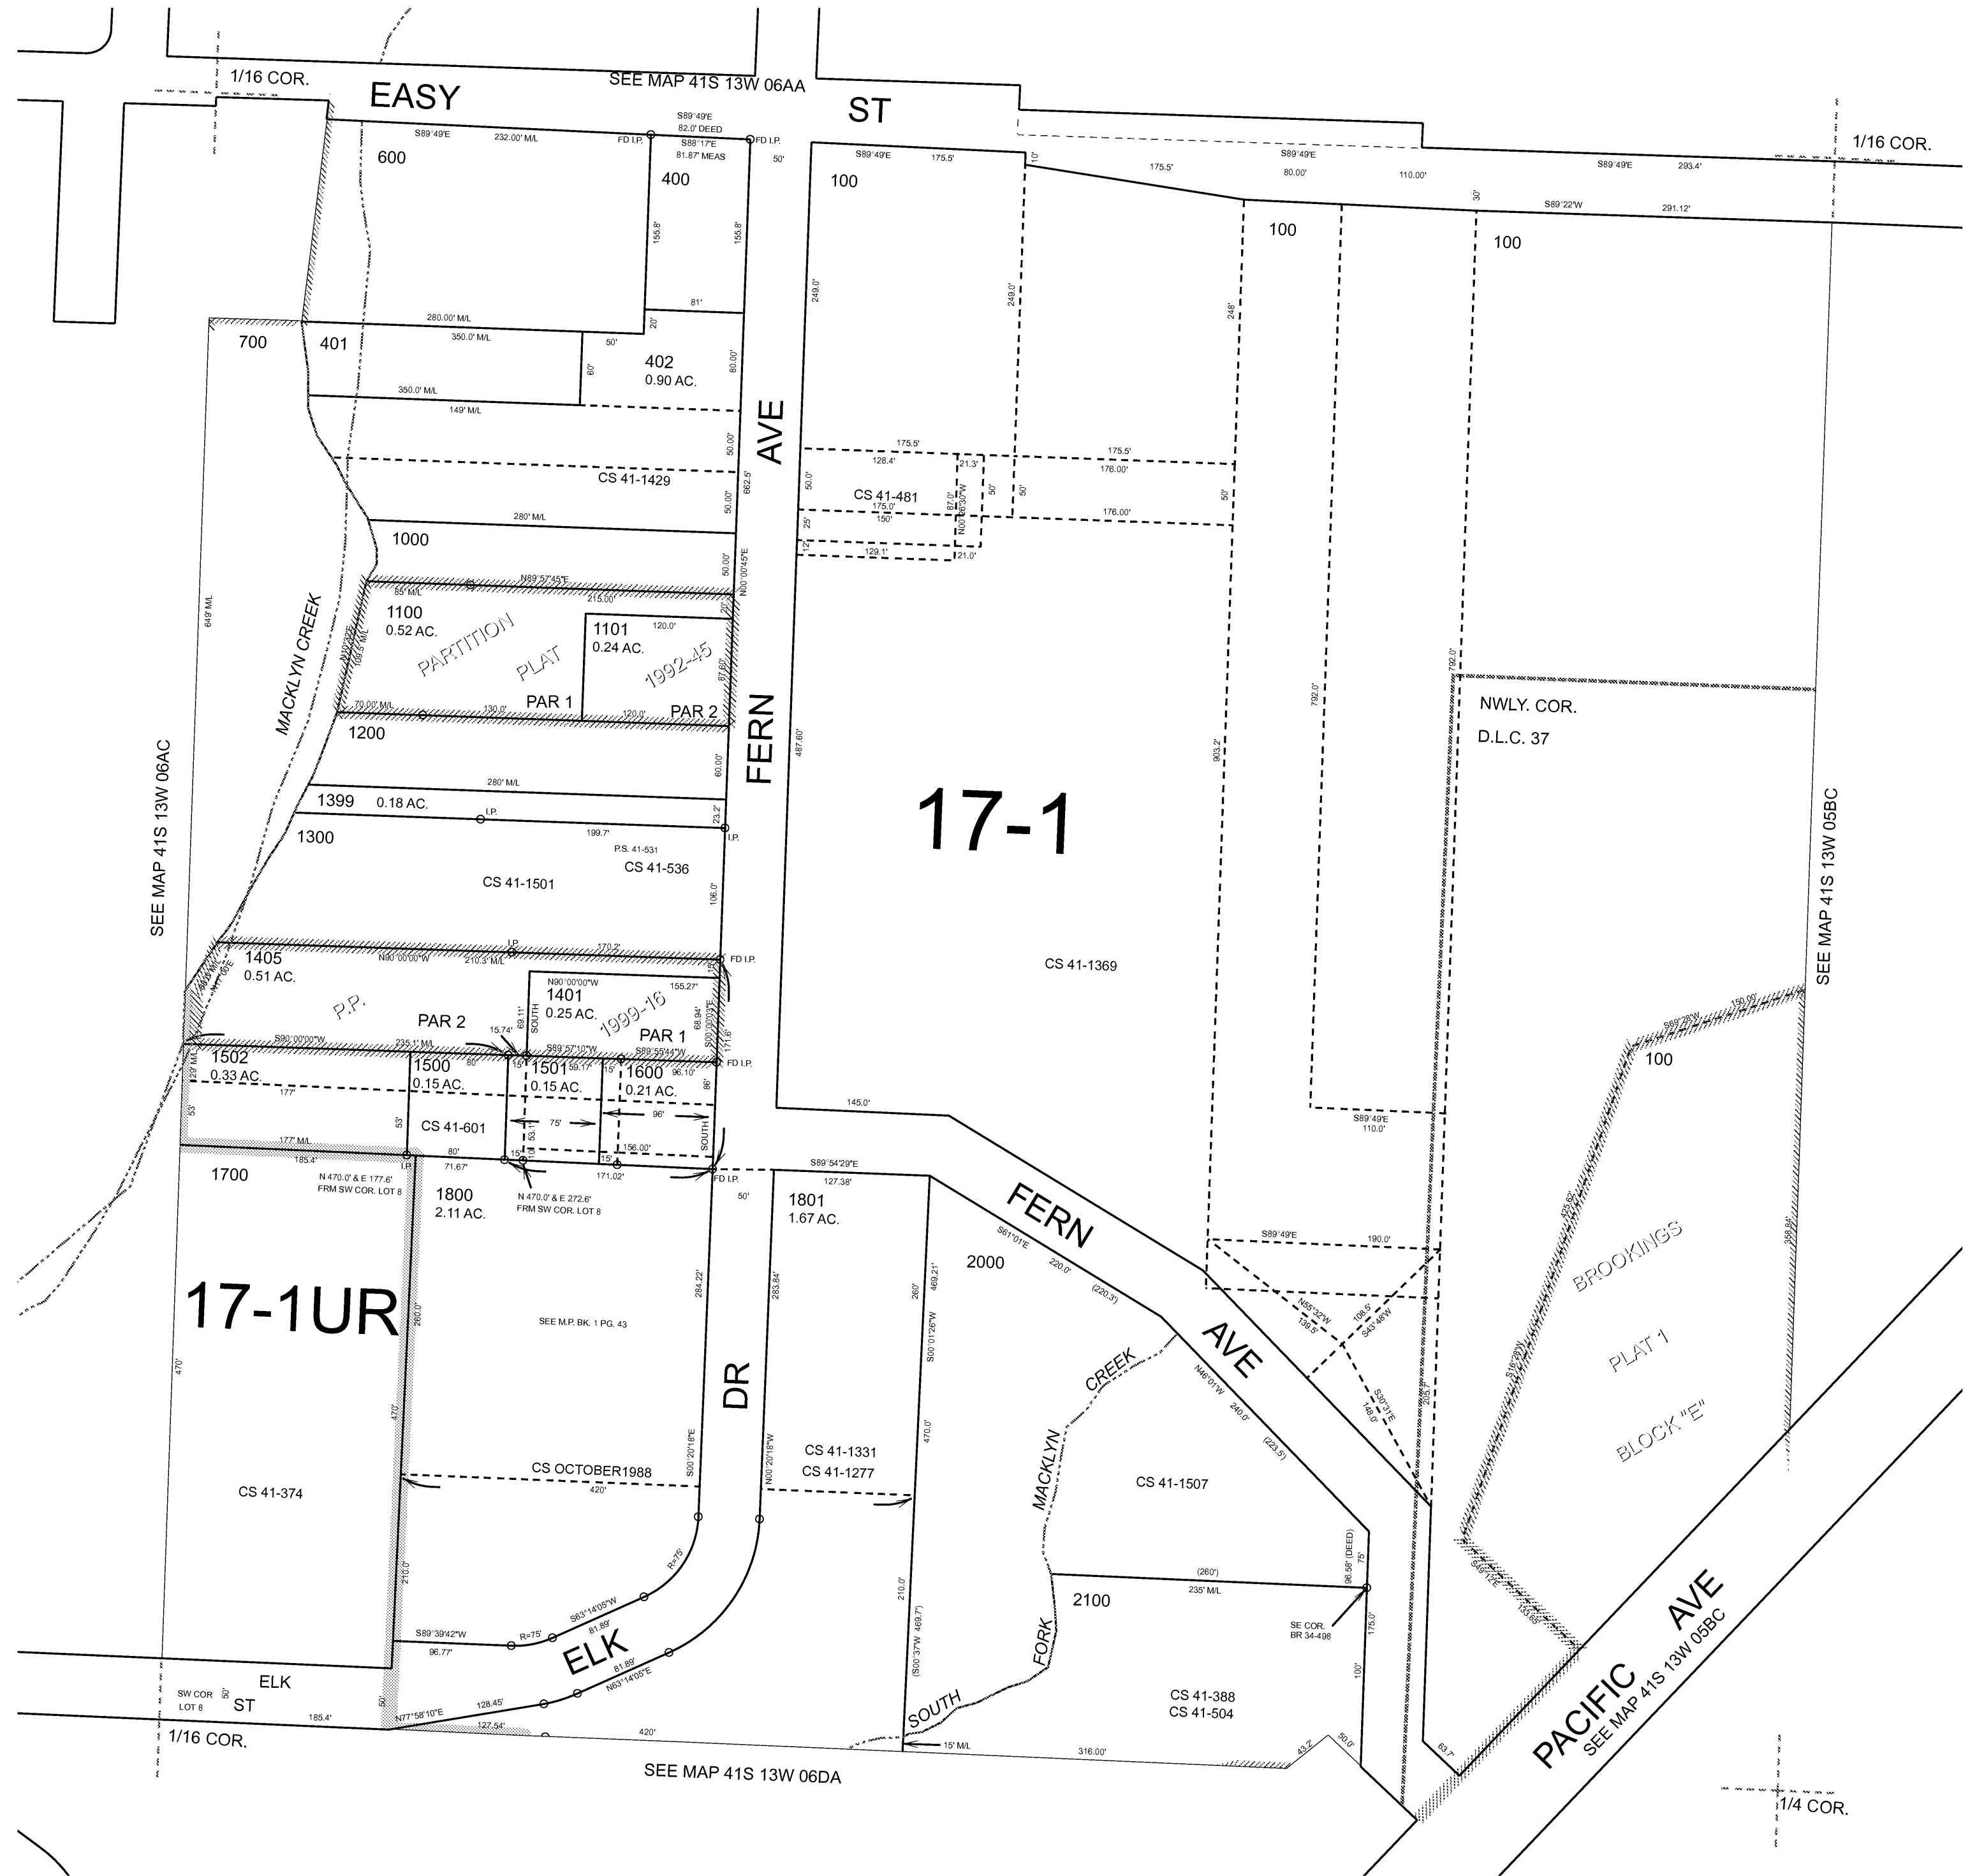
1/16 COR.
SEE MAP 41S 13W 06AA
EASY
ST
1/16 COR.
S89°49'E 82.0' DEED
S88°17'E 81.87' MEAS
FD I.P.
FD I.P.
S89°49'E 232.00' M/L
600
400
S89°49'E 175.5'
100
S89°49'E 80.00'
175.5'
110.00'
S89°49'E 293.4'
S89°22'W 291.12'
100
100
155.8'
155.8'
81'
280.00' M/L
350.0' M/L
50'
700
401
402
0.90 AC.
60'
80.00'
20'
350.0' M/L
149' M/L
249.0'
249.0'
248'
50'
30'
10'
AVE
50.00'
CS 41-1429
662.5'
175.5'
128.4'
21.3'
175.5'
176.00'
CS 41-481
175.0'
150'
176.00'
87.0'
N00°08'30"W
50'
50'
50'
50.0'
25'
12'
129.1'
21.0'
280' M/L
50.00'
1000
N00°00'45"E
50.00'
N89°57'45"E
85' M/L
215.00'
1100
0.52 AC.
1101
0.24 AC.
120.0'
PARTITION
PLAT
1992-45
MACKLYN CREEK
PAR 1
PAR 2
70.00' M/L
130.0'
120.0'
87.60'
20'
649' M/L
1200
60.00'
FERN
487.60'
792.0'
903.2'
792.0'
NWLY. COR.
D.L.C. 37
280' M/L
1399
0.18 AC.
I.P.
23.2'
I.P.
1300
199.7'
P.S. 41-531
CS 41-536
17-1
SEE MAP 41S 13W 06AC
SEE MAP 41S 13W 05BC
CS 41-1501
106.0'
I.P.
170.2'
1405
0.51 AC.
N90°00'00"W 210.3' M/L
FD I.P.
CS 41-1369
N90°00'00"W
155.27'
1401
0.25 AC.
P.P.
1999-16
PAR 2
PAR 1
S90°00'00"W
235.1' M/L
15.74'
68.11'
SOUTH
68.94'
S00°00'03"E
171.6'
S89°57'10"W
S89°55'44"W
FD I.P.
S89°28'W 150.00'
100
1502
0.33 AC.
1500
0.15 AC.
80'
15'
1501
0.15 AC.
59.17'
15'
1600
0.21 AC.
96.10'
86'
177'
53'
53'
CS 41-601
75'
96'
145.0'
S89°49'E 110.0'
177' M/L
80'
15'
156.00'
SOUTH
53.1'
185.4'
I.P.
71.67'
15'
171.02'
FD I.P.
S89°54'29"E 127.38'
1700
N 470.0' & E 177.6' FRM SW COR. LOT 8
1800
2.11 AC.
N 470.0' & E 272.6' FRM SW COR. LOT 8
50'
1801
1.67 AC.
FERN
S61°01'E 220.0' (220.3')
2000
S89°49'E 190.0'
BROOKINGS
PLAT 1
BLOCK "E"
425.82'
358.84'
17-1UR
260.0'
SEE M.P. BK. 1 PG. 43
284.22'
283.84'
260'
469.21'
AVE
N55°32'W 139.5'
108.5'
S43°46'W
S32°31'E 148.0'
S16°29'E
470'
470'
DR
470.0'
CREEK
N46°01'W 240.0' (223.5')
CS 41-1331
CS 41-1277
MACKLYN
S00°01'26"W
CS OCTOBER1988
420'
S00°20'18"E
N00°20'18"W
CS 41-374
CS 41-1507
R=75'
S63°14'05"W 81.89'
96.58' (DEED)
75'
210.0'
210.0'
(260')
235' M/L
2100
SE COR. BR 34-498
S89°39'42"W
96.77'
R=75'
ELK
81.89'
N63°14'05"E
(S00°37'W 469.7')
FORK
SOUTH
175.0'
S49°12'E
133.65'
PACIFIC
AVE
SEE MAP 41S 13W 05BC
ELK
SW COR LOT 8
50'
ST
50'
185.4'
N77°58'10"E
128.45'
127.54'
CS 41-388
CS 41-504
100'
1/16 COR.
420'
15' M/L
316.00'
43.2'
50.0'
63.7'
SEE MAP 41S 13W 06DA
1/4 COR.